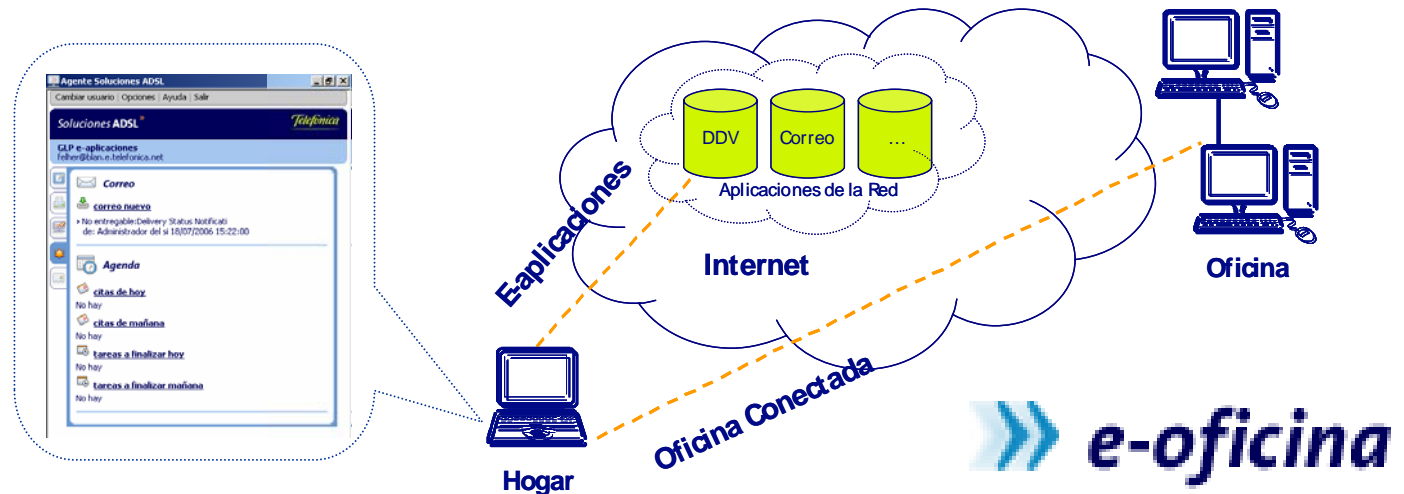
Agente Soluciones ADSL

Cambiar usuario | Opciones | Ayuda | Salir

Soluciones ADSL

Telefónica

GLP e-aplicaciones
felher@blan.e.telefonica.net

Correo

correo nuevo

No entregable:Delivery Status Notificati
de: Administrador del si 18/07/2006 15:22:00

Agenda

citas de hoy
No hay

citas de mañana
No hay

tareas a finalizar hoy
No hay

tareas a finalizar mañana
No hay

DDV

Correo

...

Aplicaciones de la Red

E-aplicaciones

Internet

Oficina

Hogar

Oficina Conectada

e-oficina